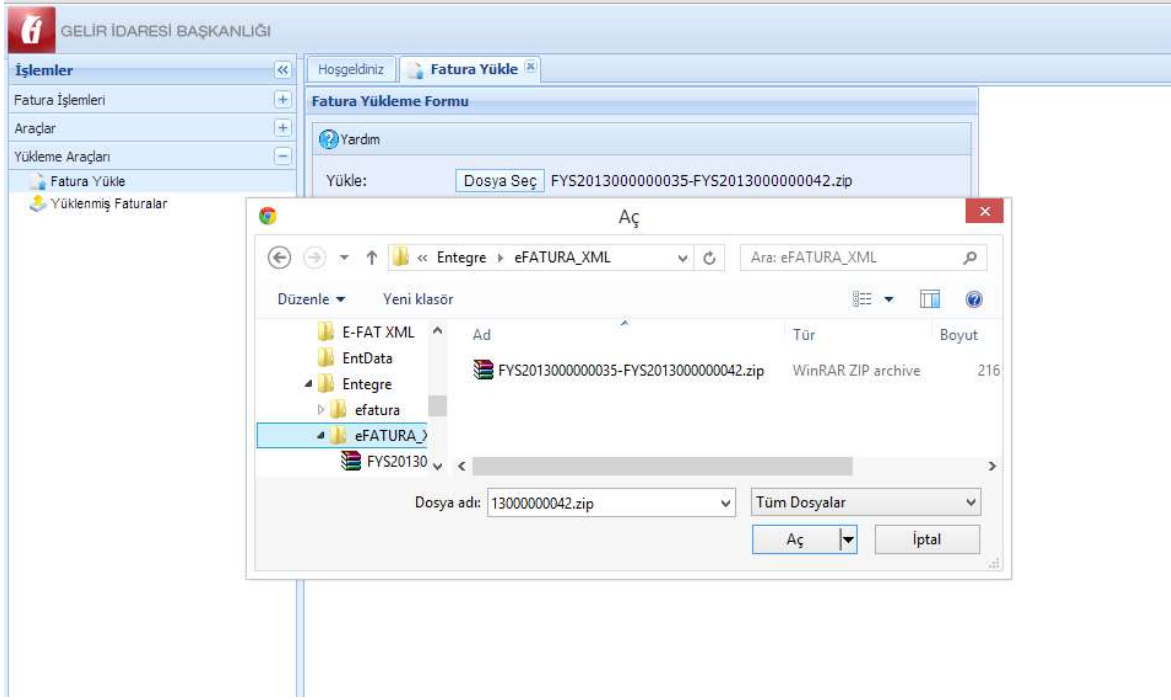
GELİR İDARESİ BAŞKANLIĞI

İşlemler
Fatura İşlemleri
Araçlar
Yükleme Araçları
Fatura Yükle
Yüklenmiş Faturalar

Hoşgeldiniz | Fatura Yükle

Fatura Yükleme Formu

Yardım

Yükle: Dosya Seç FYS2013000000035-FYS2013000000042.zip

Aç

« Entegre ▸ eFATURA_XML
Ara: eFATURA_XML

Düzenle ▾ Yeni klasör

E-FAT XML
EntData
Entegre
efatura
eFATURA_X
FYS20130

| Ad | Tür | Boyut |
|---|---|---|
| FYS2013000000035-FYS2013000000042.zip | WinRAR ZIP archive | 216 |

Dosya adı: 13000000042.zip
Tüm Dosyalar
Aç
İptal